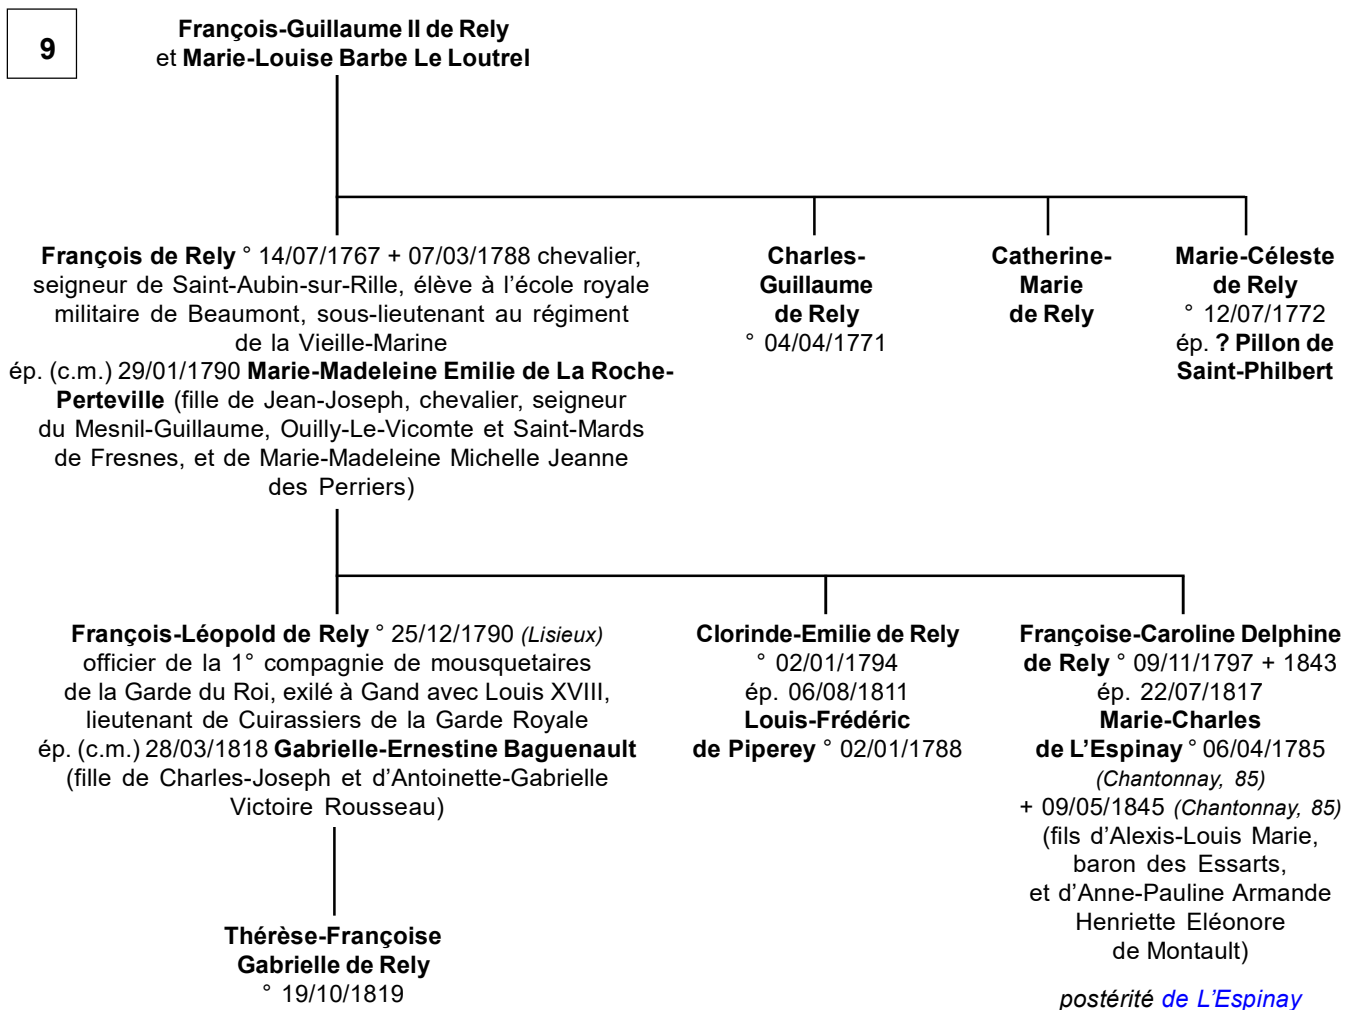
9

François-Guillaume II de Rely et Marie-Louise Barbe Le Loutrel

François de Rely ° 14/07/1767 + 07/03/1788 chevalier, seigneur de Saint-Aubin-sur-Rille, élève à l'école royale militaire de Beaumont, sous-lieutenant au régiment de la Vieille-Marine
ép. (c.m.) 29/01/1790 Marie-Madeleine Emilie de La Roche-Perteville (fille de Jean-Joseph, chevalier, seigneur du Mesnil-Guillaume, Ouilly-Le-Vicomte et Saint-Mards de Fresnes, et de Marie-Madeleine Michelle Jeanne des Perriers)

Charles-Guillaume de Rely ° 04/04/1771

Catherine-Marie de Rely

Marie-Céleste de Rely ° 12/07/1772 ép. ? Pillon de Saint-Philbert

François-Léopold de Rely ° 25/12/1790 (Lisieux) officier de la 1° compagnie de mousquetaires de la Garde du Roi, exilé à Gand avec Louis XVIII, lieutenant de Cuirassiers de la Garde Royale
ép. (c.m.) 28/03/1818 Gabrielle-Ernestine Baguenault (fille de Charles-Joseph et d'Antoinette-Gabrielle Victoire Rousseau)

Clorinde-Emilie de Rely ° 02/01/1794 ép. 06/08/1811 Louis-Frédéric de Piperey ° 02/01/1788

Françoise-Caroline Delphine de Rely ° 09/11/1797 + 1843 ép. 22/07/1817 Marie-Charles de L'Espinay ° 06/04/1785 (Chantonnay, 85) + 09/05/1845 (Chantonnay, 85) (fils d'Alexis-Louis Marie, baron des Essarts, et d'Anne-Pauline Armande Henriette Eléonore de Montault)

Thérèse-Françoise Gabrielle de Rely ° 19/10/1819

postérité de L'Espinay